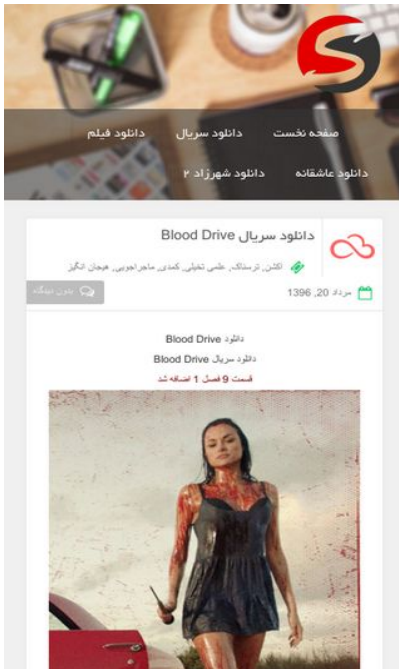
صفحه نخست
دانلود سریال
دانلود فیلم
دانلود عاشقانه
دانلود شهرزاد ۲

دانلود سریال Blood Drive

اکشن، ترسناک، علمی تخیلی، کمدی، ماجراجویی، هیجان انگیز

مرداد 20, 1396

بدون دیدگاه

دانلود Blood Drive
دانلود سریال Blood Drive
قسمت 9 فصل 1 اضافه شد